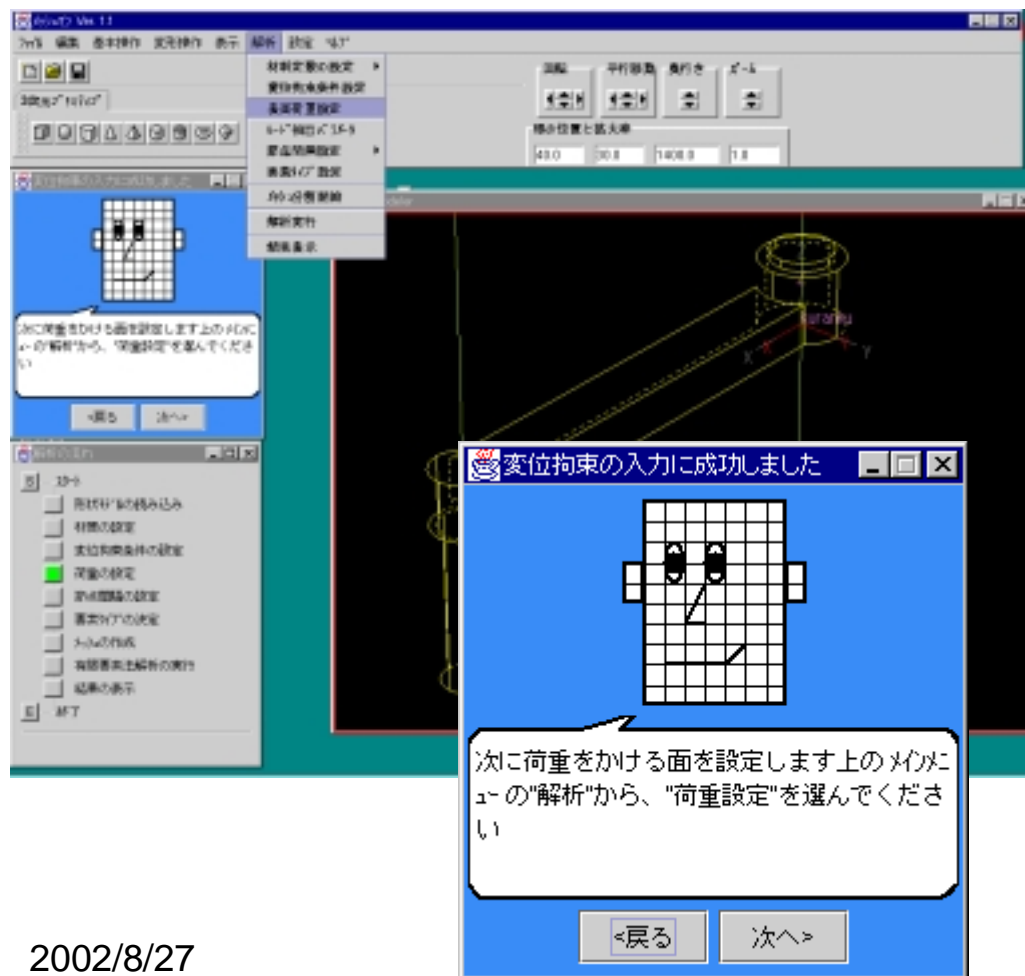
ﾌｧｲﾙ 編集 基本操作 変形操作 表示 解析 設定 ﾍﾙﾌﾟ

材料定数の設定
変位拘束条件設定
荷重荷重設定
ﾉｰﾄﾞ種類の選択
要素分割設定
要素ﾀｲﾌﾟ設定
ﾒｯｼｭ分割実行
解析実行
結果表示

回転 平行移動 奥行き ｽﾞｰﾑ
視点位置と拡大率
40.0 30.0 1400.0 1.0

次に荷重をかける面を設定します上のﾒｲﾝﾒﾆｭｰの"解析"から、"荷重設定"を選んでください

<戻る 次へ>

ｽﾀｰﾄ
形状ﾃﾞｰﾀの読み込み
材質の設定
変位拘束条件の設定
荷重の設定
要素分割の設定
要素ﾀｲﾌﾟの決定
ﾒｯｼｭの作成
有限要素法解析の実行
結果の表示
終了

変位拘束の入力に成功しました

次に荷重をかける面を設定します上のﾒｲﾝﾒﾆｭｰの"解析"から、"荷重設定"を選んでください

<戻る 次へ>

2002/8/27